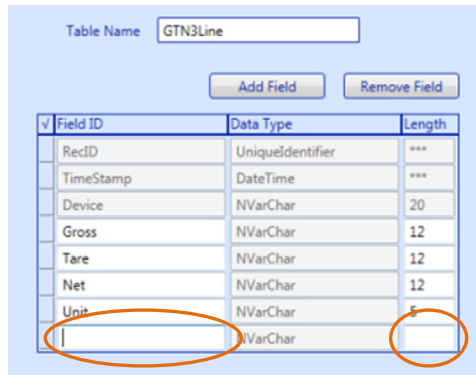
Table Name GTN3Line

Add Field Remove Field

| √ | Field ID | Data Type | Length |
|---|---|---|---|
| | RecID | UniqueIdentifier | *** |
| | TimeStamp | DateTime | *** |
| | Device | NVarChar | 20 |
| | Gross | NVarChar | 12 |
| | Tare | NVarChar | 12 |
| | Net | NVarChar | 12 |
| | Unit | NVarChar | 5 |
| | | NVarChar | |